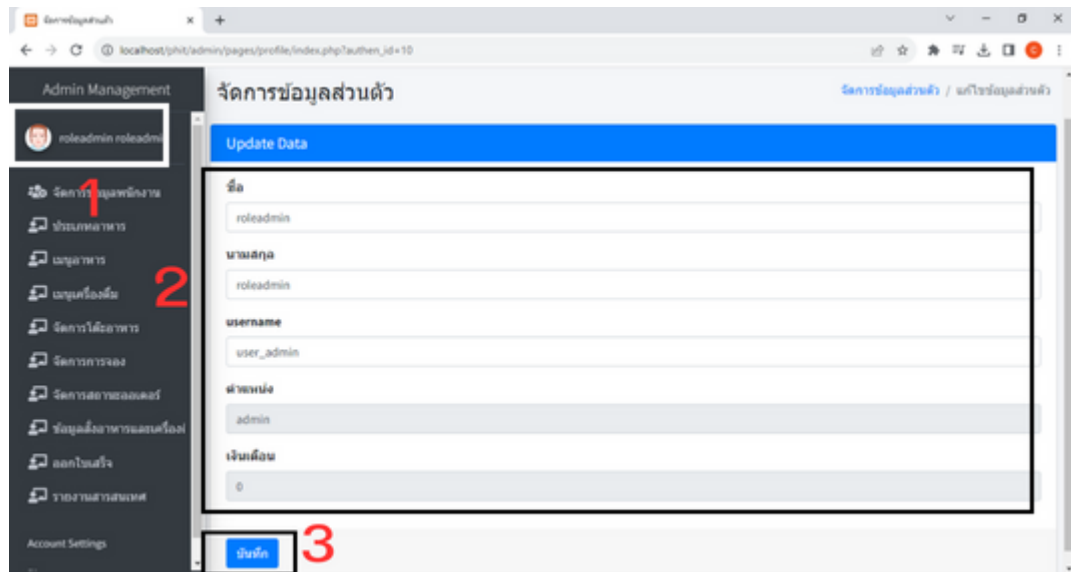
จัดการข้อมูลส่วนตัว ×
localhost/phit/admin/pages/profile/index.php?authen_id=10

Admin Management

roleadmin roleadmi

จัดการข้อมูลพนักงาน
ประเภทอาหาร
เมนูอาหาร
เมนูเครื่องดื่ม
จัดการโต๊ะอาหาร
จัดการการจอง
จัดการสถานะออเดอร์
ข้อมูลสั่งอาหารและเครื่องดื่ม
ออกใบเสร็จ
รายงานสารสนเทศ

Account Settings

1
2
3

จัดการข้อมูลส่วนตัว

จัดการข้อมูลส่วนตัว / แก้ไขข้อมูลส่วนตัว

Update Data

ชื่อ
roleadmin

นามสกุล
roleadmin

username
user_admin

ตำแหน่ง
admin

เงินเดือน
0

บันทึก